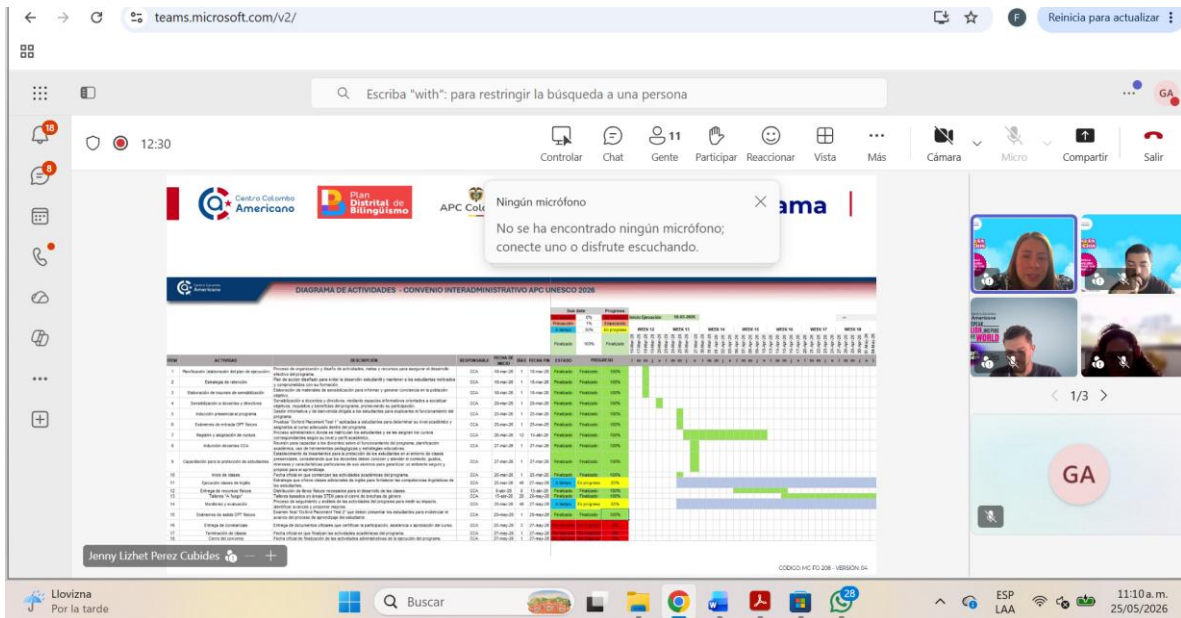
teams.microsoft.com/v2/

Reinicia para actualizar

Escriba "with": para restringir la búsqueda a una persona

GA

18

8

12:30

Controlar Chat 11 Gente Participar Reaccionar Vista Más Cámara Micro Compartir Salir

Centro Colombo Americano

Plan Distrital de Bilingüismo

APC Col

Ningún micrófono

No se ha encontrado ningún micrófono; conecte uno o disfrute escuchando.

ama

DIAGRAMA DE ACTIVIDADES - CONVENIO INTERADMINISTRATIVO APC UNESCO 2026

ITEM ACTIVIDAD DESCRIPCIÓN RESPONSABLE FECHA DE INICIO DÍAS FECHA FIN ESTADO PROGRESO

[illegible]

CODIGO MC FO 208 - VERSIÓN 04

Jenny Lizhet Perez Cubides

1/3

GA

Llovizna
Por la tarde

Buscar

28

ESP
LAA

11:10 a. m.
25/05/2026